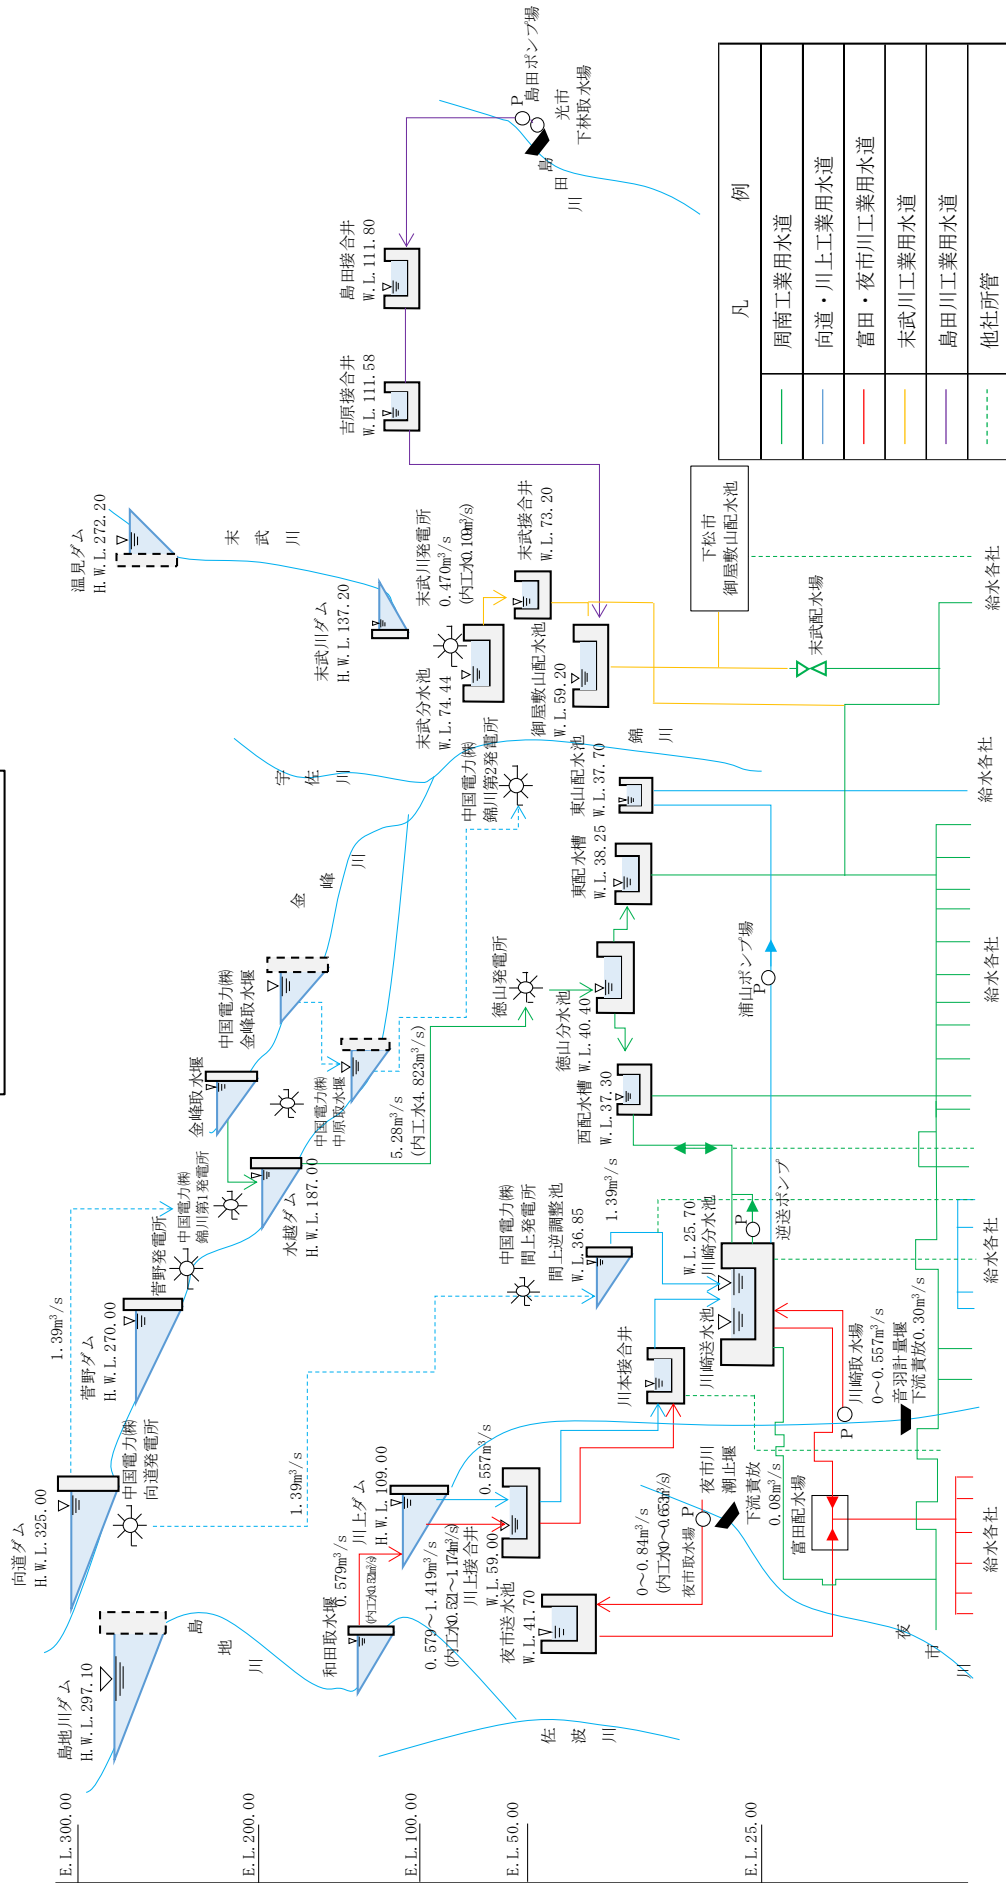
凡　例

周南工業用水道
向道・川上工業用水道
富田・夜市川工業用水道
末武川工業用水道
島田川工業用水道
他社所管

光市
下林取水場
島田ポンプ場
P
島
田
川

島田接合井
W.L.111.80

吉原接合井
W.L.111.58

下松市
御屋敷山配水池

温見ダム
H.W.L.272.20

末
武
川

末武川ダム
H.W.L.137.20

末武川発電所
$0.470m^3/s$
(内工水$0.100m^3/s$)

末武接合井
W.L.73.20

末武分水池
W.L.74.44

御屋敷山配水池
W.L.59.20

末武配水場

給水各社

宇
佐
川

中国電力(株)
錦川第2発電所

錦
川

東山配水池
W.L.37.70

給水各社

金
峰
川

東配水槽
W.L.38.25

中国電力(株)
金峰取水堰

徳山発電所

徳山分水池
W.L.40.40

浦山ポンプ場
P

給水各社

金峰取水堰

中国電力(株)
中原取水堰

$5.28m^3/s$
(内工水$4.823m^3/s$)

西配水槽
W.L.37.30

水越ダム
H.W.L.187.00

中国電力(株)
錦川第1発電所

菅野発電所

$1.39m^3/s$

中国電力(株)
間上発電所

間上逆調整池
W.L.36.85

$1.39m^3/s$

W.L.25.70
川崎分水池

逆送ポンプ
P

給水各社

菅野ダム
H.W.L.270.00

川崎送水池

川本接合井

川崎取水場
P
$0〜0.557m^3/s$

音羽計量堰
下流責放$0.30m^3/s$

中国電力(株)
向道発電所

$1.39m^3/s$

向道ダム
H.W.L.325.00

川上ダム
H.W.L.109.00

$0.557m^3/s$

$0.579m^3/s$
(内工水$0.532m^3/s$)

和田取水堰

$0.579〜1.419m^3/s$
(内工水$0.521〜1.174m^3/s$)

川上接合井
W.L.59.00

夜市送水池
W.L.41.70

$0〜0.84m^3/s$
(内工水$0〜0.653m^3/s$)

夜市取水場
P

夜市川
潮止堰

下流責放
$0.08m^3/s$

富田配水場

給水各社

夜
市
川

島
地
川

島地川ダム
H.W.L.297.10

佐
波
川

E.L.300.00
E.L.200.00
E.L.100.00
E.L.50.00
E.L.25.00